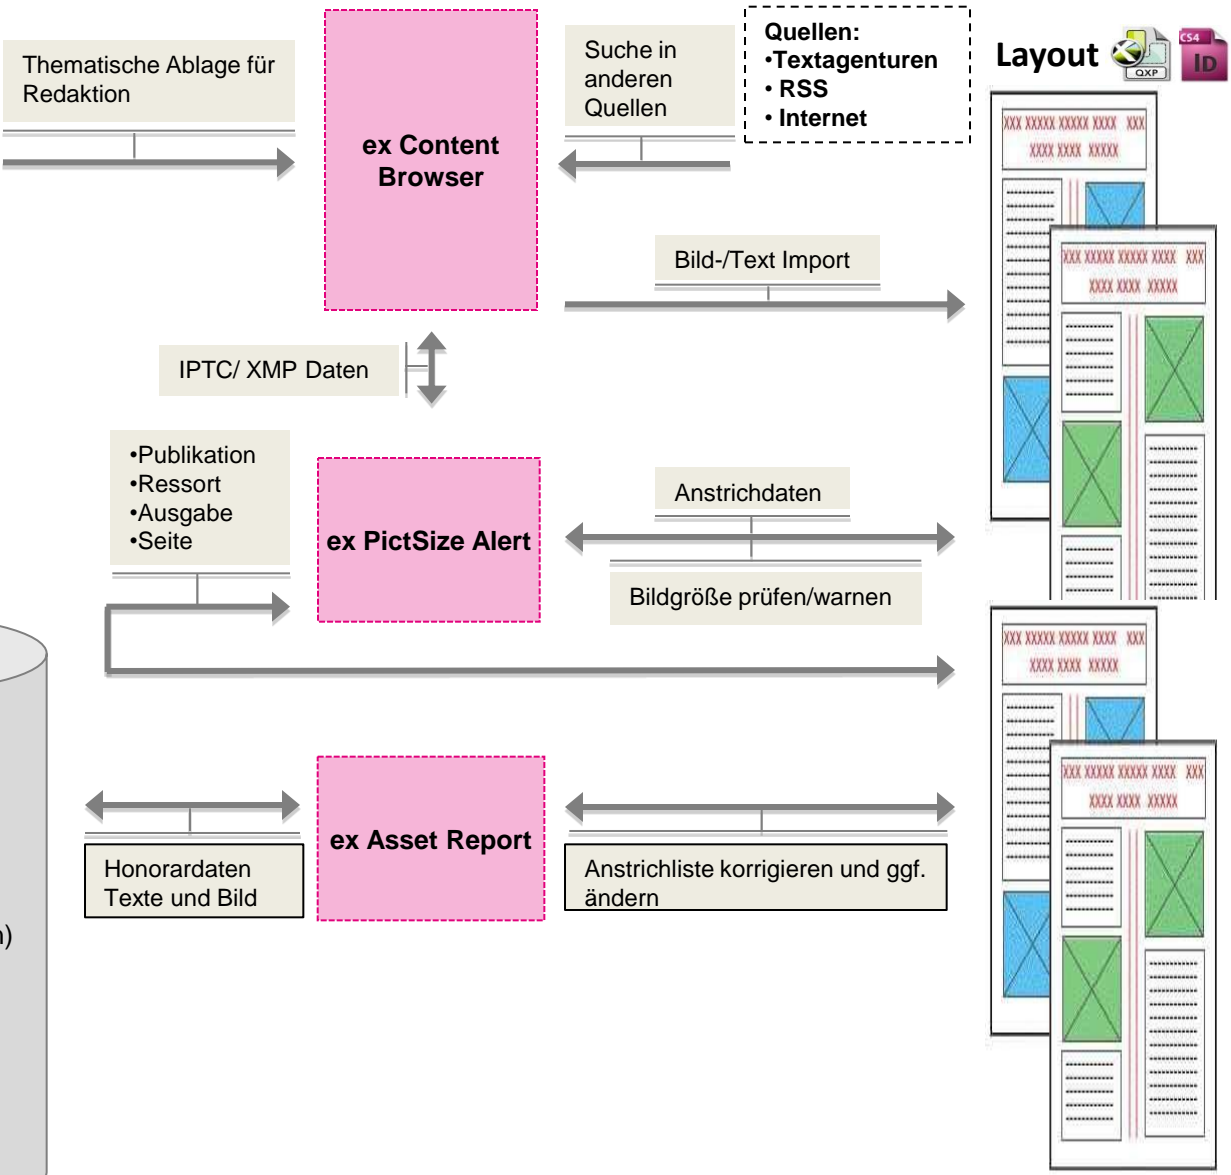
Thematische Ablage für Redaktion

ex Content Browser

Suche in anderen Quellen

Quellen:
•Textagenturen
• RSS
• Internet

Layout

QXP

CS4
ID

XXX XXXXX XXXXX XXXX XXX
XXXX XXXX XXXXX

Bild-/Text Import

XXX XXXXX XXXXX XXXX XXX
XXXX XXXX XXXXX

IPTC/ XMP Daten

•Publikation
•Ressort
•Ausgabe
•Seite

ex PictSize Alert

Anstrichdaten

Bildgröße prüfen/warnen

XXX XXXXX XXXXX XXXX XXX
XXXX XXXX XXXXX

XXX XXXXX XXXXX XXXX XXX
XXXX XXXX XXXXX

ex Asset Report

Honorardaten Texte und Bild

Anstrichliste korrigieren und ggf. ändern

n)